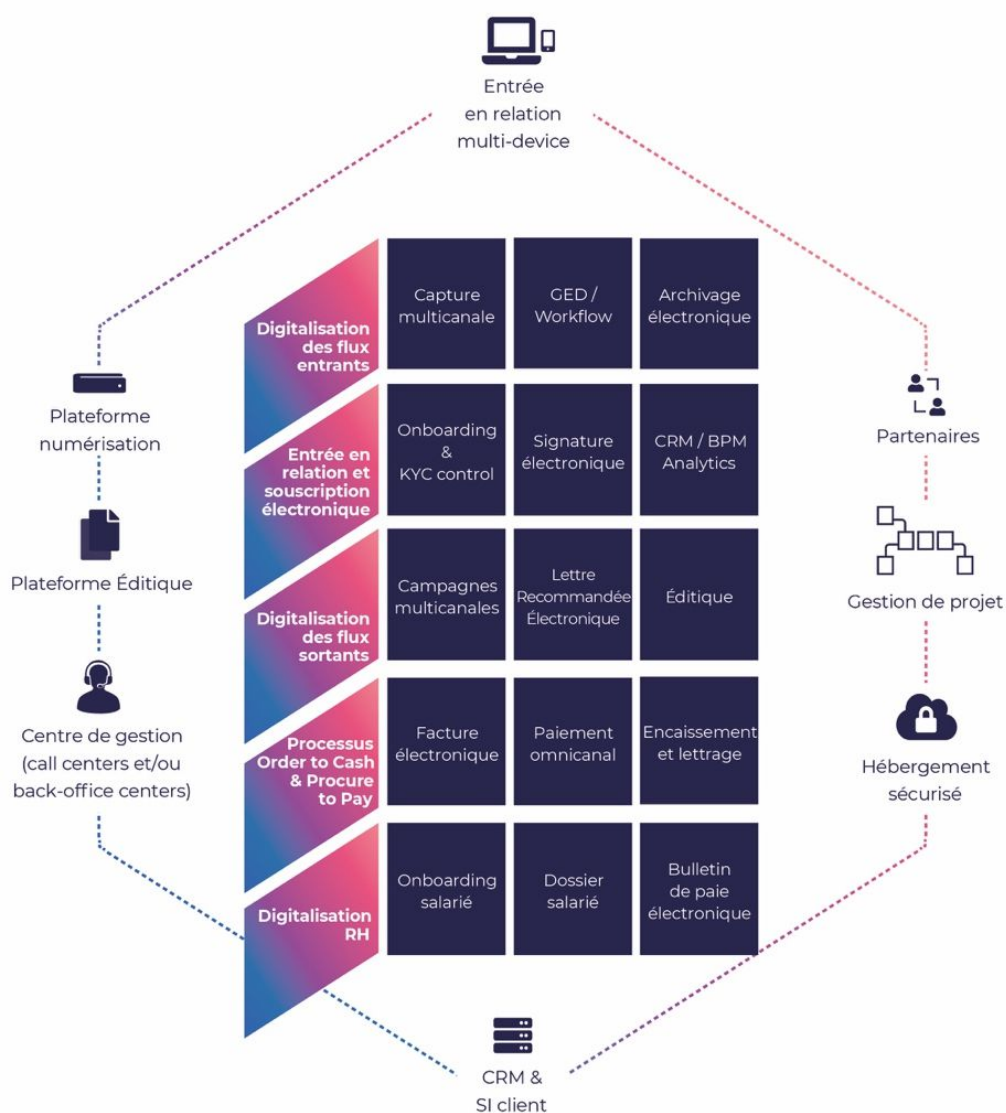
Entrée en relation multi-device

Plateforme numérisation

Plateforme Éditique

Centre de gestion (call centers et/ou back-office centers)

Partenaires

Gestion de projet

Hébergement sécurisé

| Digitalisation des flux entrants | Capture multicanale | GED / Workflow | Archivage électronique |
|---|---|---|---|
| Entrée en relation et souscription électronique | Onboarding & KYC control | Signature électronique | CRM / BPM Analytics |
| Digitalisation des flux sortants | Campagnes multicanales | Lettre Recommandée Électronique | Éditique |
| Processus Order to Cash & Procure to Pay | Facture électronique | Paiement omnicanal | Encaissement et lettrage |
| Digitalisation RH | Onboarding salarié | Dossier salarié | Bulletin de paie électronique |

CRM & SI client